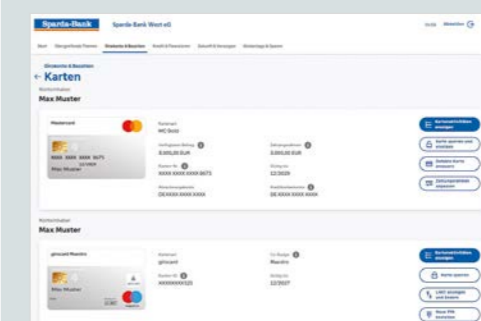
Sparda-Bank Sparda-Bank West eG

Abmelden

Start Übergreifende Themen Girokonto & Bezahlen Kredit & Finanzieren Zukunft & Vorsorgen Geldanlage & Sparen

Girokonto & Bezahlen

← Karten

Karteninhaber

Max Muster

Mastercard

XXXX XXXX XXXX 5671

12/2026

Max Muster

Kartenart

MC Gold

Verfügbarer Betrag

3.000,00 EUR

Zahlungsrahmen

3.000,00 EUR

Karten-Nr.

XXXX XXXX XXXX 5671

Gültig bis

12/2026

Referenzkonto

DE XXXX XXXX XXXX

Kreditkartenkonto

DE XXXX XXXX XXXX

Kartenumsätze anzeigen

Karte sperren und ersetzen

Details Karte anzeigen

Zahlungsrahmen anpassen

Karteninhaber

Max Muster

girocard Maestro

Max Muster

Kartenart

girocard

Co-Badge

Maestro

Karten-ID

XXXXXXX 521

Gültig bis

12/2027

Kartenumsätze anzeigen

Karte sperren

Limit anzeigen und ändern

Neue PIN bestellen